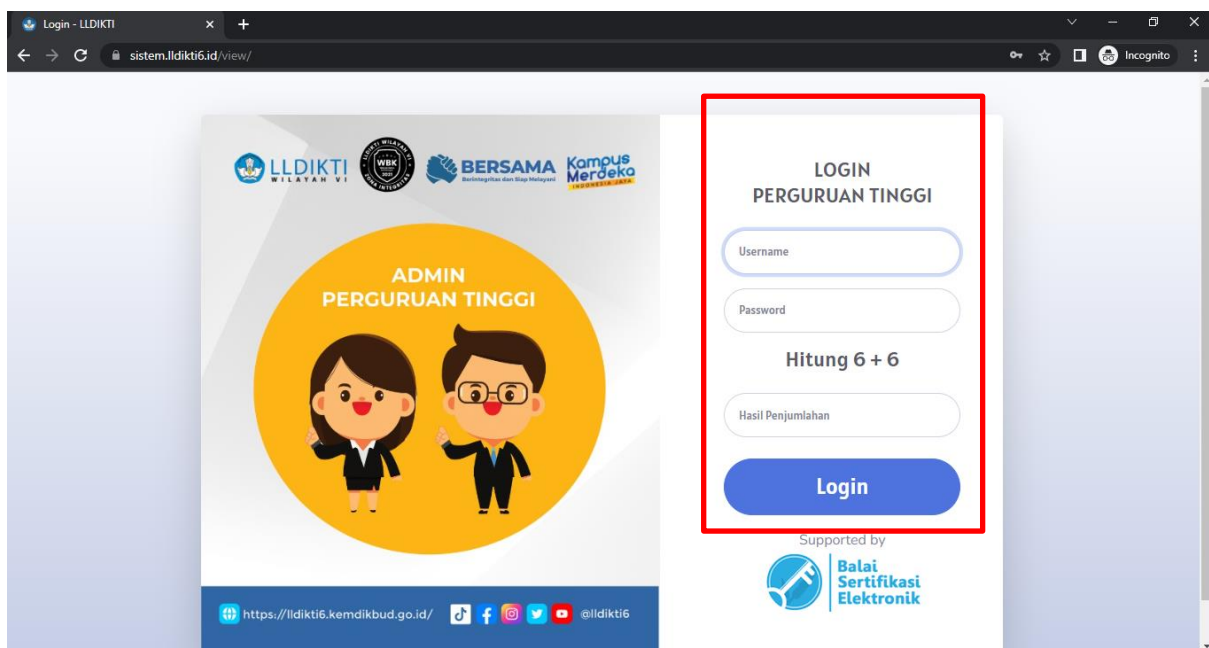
Login - LLDIKTI

sistem.lldikti6.id/view/

Incognito

LLDIKTI WILAYAH VI

WBK

BERSAMA Berintegritas dan Siap Melayani

Kampus Merdeka INDONESIA JAYA

ADMIN PERGURUAN TINGGI

https://lldikti6.kemdikbud.go.id/

@lldikti6

LOGIN PERGURUAN TINGGI

Username

Password

Hitung 6 + 6

Hasil Penjumlahan

Login

Supported by

Balai Sertifikasi Elektronik